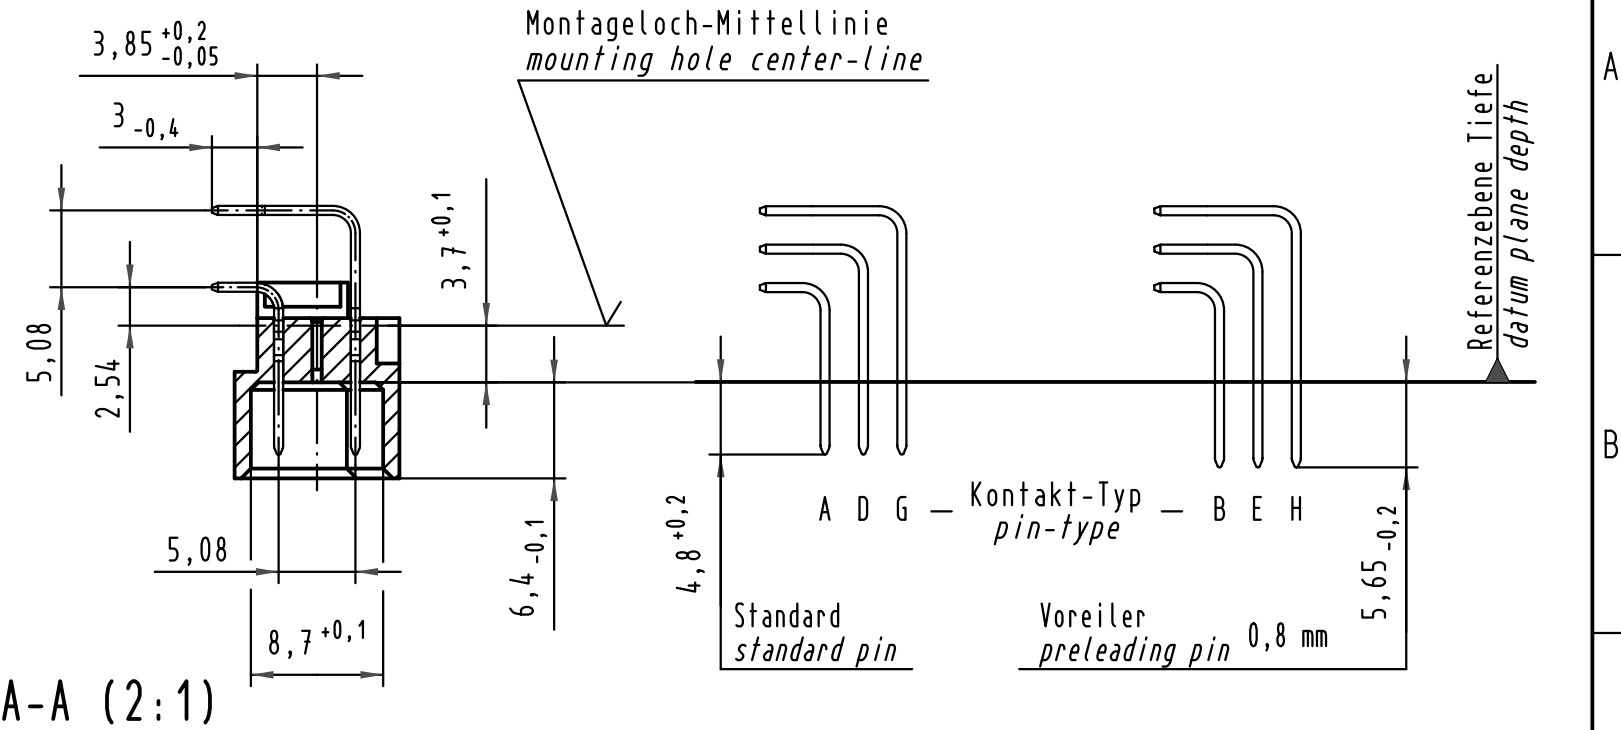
$3,85^{+0,2}_{-0,05}$

$3_{-0,4}$

Montageloch-Mittellinie
mounting hole center-line

$3,7^{+0,1}$

Referenzebene Tiefe
datum plane depth

A

B

5,08

2,54

5,08

$8,7^{+0,1}$

$6,4_{-0,1}$

$4,8^{+0,2}$

A D G — Kontakt-Typ — B E H
pin-type

$5,65_{-0,2}$

Standard
standard pin

Voreiler
preleading pin 0,8 mm

A-A (2:1)